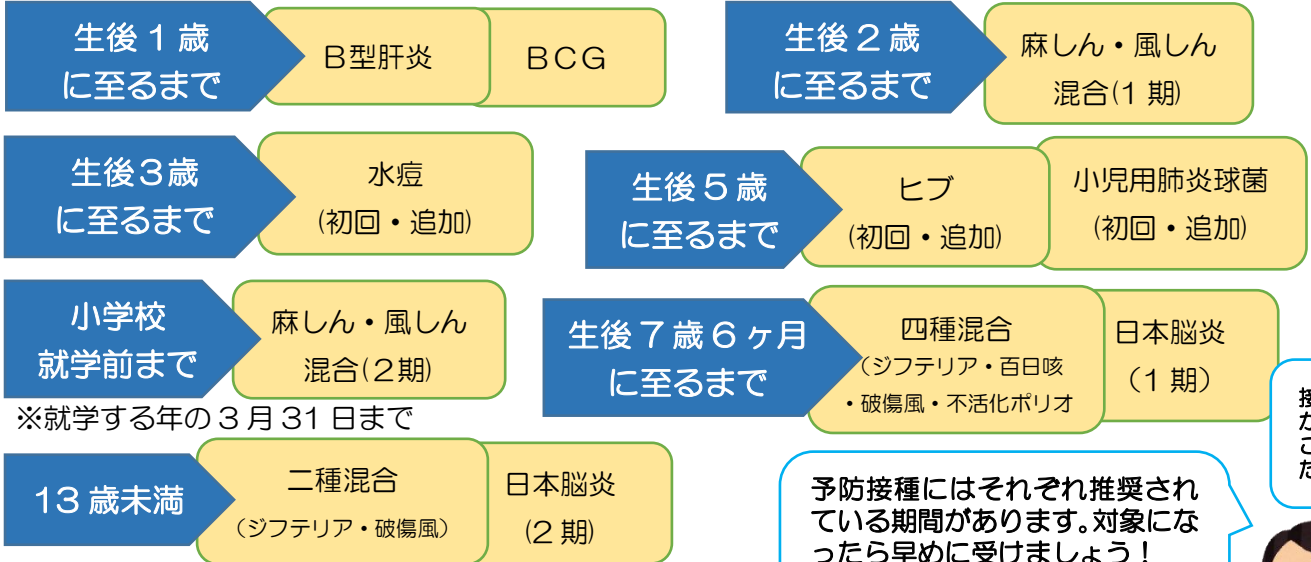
生後１歳に至るまで

B型肝炎

BCG

生後２歳に至るまで

麻しん・風しん混合(１期)

生後３歳に至るまで

水痘（初回・追加）

生後５歳に至るまで

ヒブ（初回・追加）

小児用肺炎球菌（初回・追加）

小学校就学前まで

麻しん・風しん混合(２期)

※就学する年の３月31日まで

生後７歳６ヶ月に至るまで

四種混合（ジフテリア・百日咳・破傷風・不活化ポリオ

日本脳炎（１期）

13歳未満

二種混合（ジフテリア・破傷風）

日本脳炎(２期)

予防接種にはそれぞれ推奨されている期間があります。対象になったら早めに受けましょう！

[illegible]